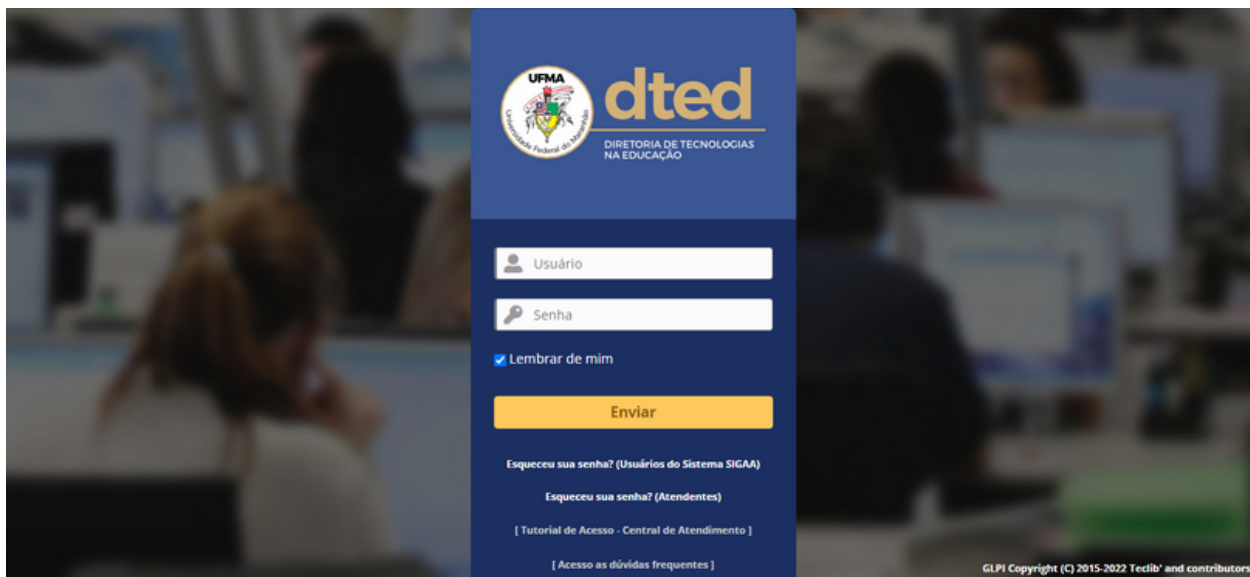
UFMA
Universidade Federal do Maranhão

dted
DIRETORIA DE TECNOLOGIAS NA EDUCAÇÃO

Usuário

Senha

Lembrar de mim

Enviar

Esqueceu sua senha? (Usuários do Sistema SIGAA)

Esqueceu sua senha? (Atendentes)

[ Tutorial de Acesso - Central de Atendimento ]

[ Acesso as dúvidas frequentes ]

GLPI Copyright (C) 2015-2022 Teclib' and contributors